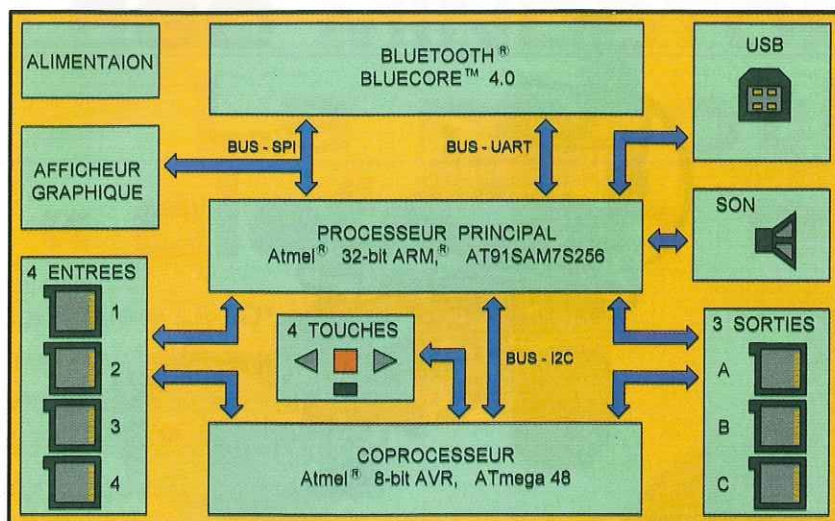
ALIMENTAION

BLUETOOTH®
BLUECORE™ 4.0

USB

AFFICHEUR GRAPHIQUE

BUS - SPI

BUS - UART

SON

PROCESSEUR PRINCIPAL
Atmel® 32-bit ARM,® AT91SAM7S256

4 ENTREES
1
2
3
4

4 TOUCHES

BUS - I2C

3 SORTIES
A
B
C

COPROCESSEUR
Atmel® 8-bit AVR, ATmega 48